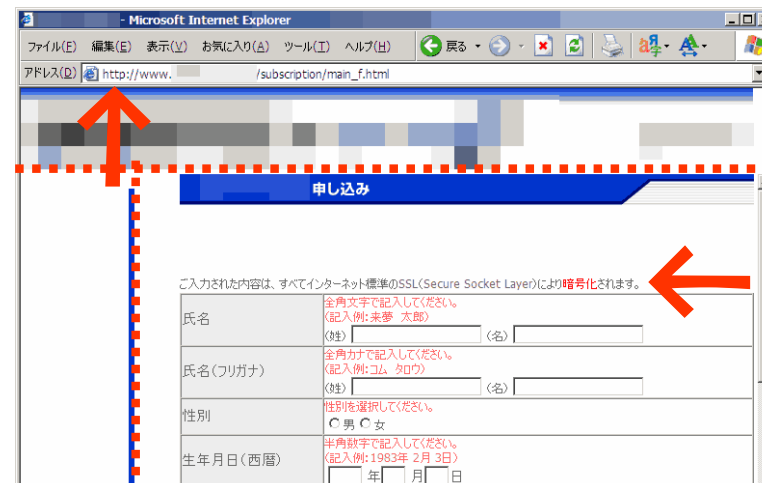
- Microsoft Internet Explorer

ファイル(F) 編集(E) 表示(V) お気に入り(A) ツール(T) ヘルプ(H) 戻る

アドレス(D) http://www. /subscription/main_f.html

申し込み

ご入力された内容は、すべてインターネット標準のSSL(Secure Socket Layer)により暗号化されます。

| | |
|---|---|
| 氏名 | 全角文字で記入してください。 (記入例:来夢 太郎) (姓) (名) |
| 氏名(フリガナ) | 全角カナで記入してください。 (記入例:コム タロウ) (姓) (名) |
| 性別 | 性別を選択してください。 男 女 |
| 生年月日(西暦) | 半角数字で記入してください。 (記入例:1983年 2月 3日) 年 月 日 |